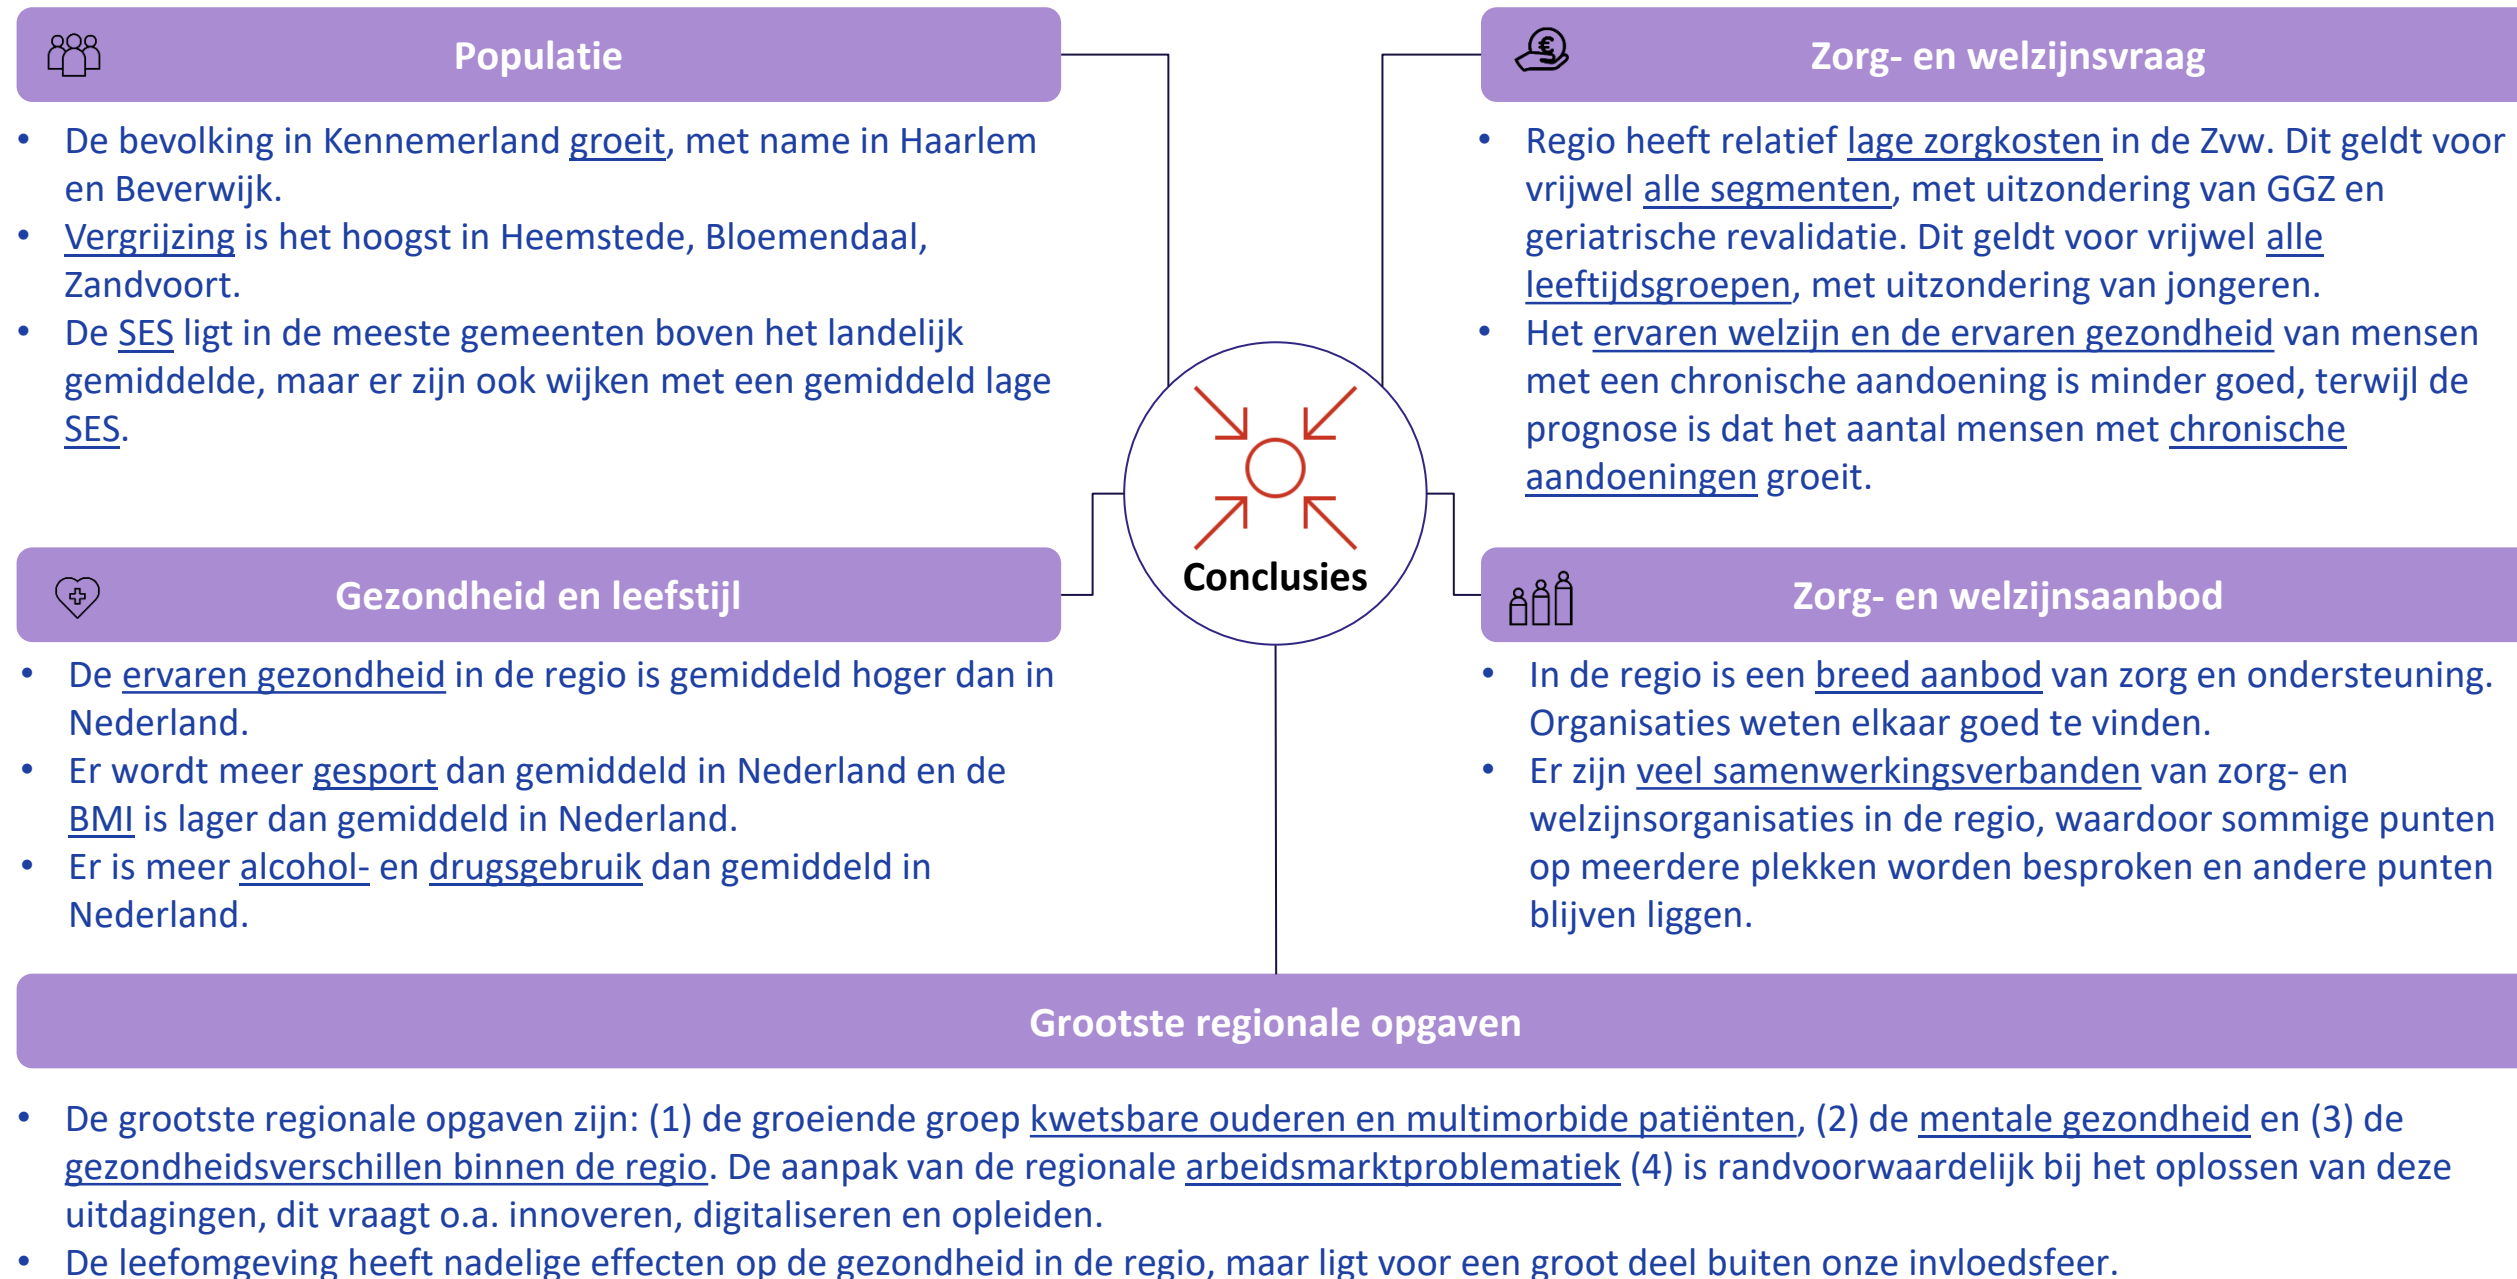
Populatie

- De bevolking in Kennemerland groeit, met name in Haarlem en Beverwijk.
- Vergrijzing is het hoogst in Heemstede, Bloemendaal, Zandvoort.
- De SES ligt in de meeste gemeenten boven het landelijk gemiddelde, maar er zijn ook wijken met een gemiddeld lage SES.

Zorg- en welzijnsvraag

- Regio heeft relatief lage zorgkosten in de Zvw. Dit geldt voor vrijwel alle segmenten, met uitzondering van GGZ en geriatrische revalidatie. Dit geldt voor vrijwel alle leeftijdsgroepen, met uitzondering van jongeren.
- Het ervaren welzijn en de ervaren gezondheid van mensen met een chronische aandoening is minder goed, terwijl de prognose is dat het aantal mensen met chronische aandoeningen groeit.

Conclusies

Gezondheid en leefstijl

- De ervaren gezondheid in de regio is gemiddeld hoger dan in Nederland.
- Er wordt meer gesport dan gemiddeld in Nederland en de BMI is lager dan gemiddeld in Nederland.
- Er is meer alcohol- en drugsgebruik dan gemiddeld in Nederland.

Zorg- en welzijnsaanbod

- In de regio is een breed aanbod van zorg en ondersteuning. Organisaties weten elkaar goed te vinden.
- Er zijn veel samenwerkingsverbanden van zorg- en welzijnsorganisaties in de regio, waardoor sommige punten op meerdere plekken worden besproken en andere punten blijven liggen.

Grootste regionale opgaven

- De grootste regionale opgaven zijn: (1) de groeiende groep kwetsbare ouderen en multimorbide patiënten, (2) de mentale gezondheid en (3) de gezondheidsverschillen binnen de regio. De aanpak van de regionale arbeidsmarktproblematiek (4) is randvoorwaardelijk bij het oplossen van deze uitdagingen, dit vraagt o.a. innoveren, digitaliseren en opleiden.
- De leefomgeving heeft nadelige effecten op de gezondheid in de regio, maar ligt voor een groot deel buiten onze invloedsfeer.